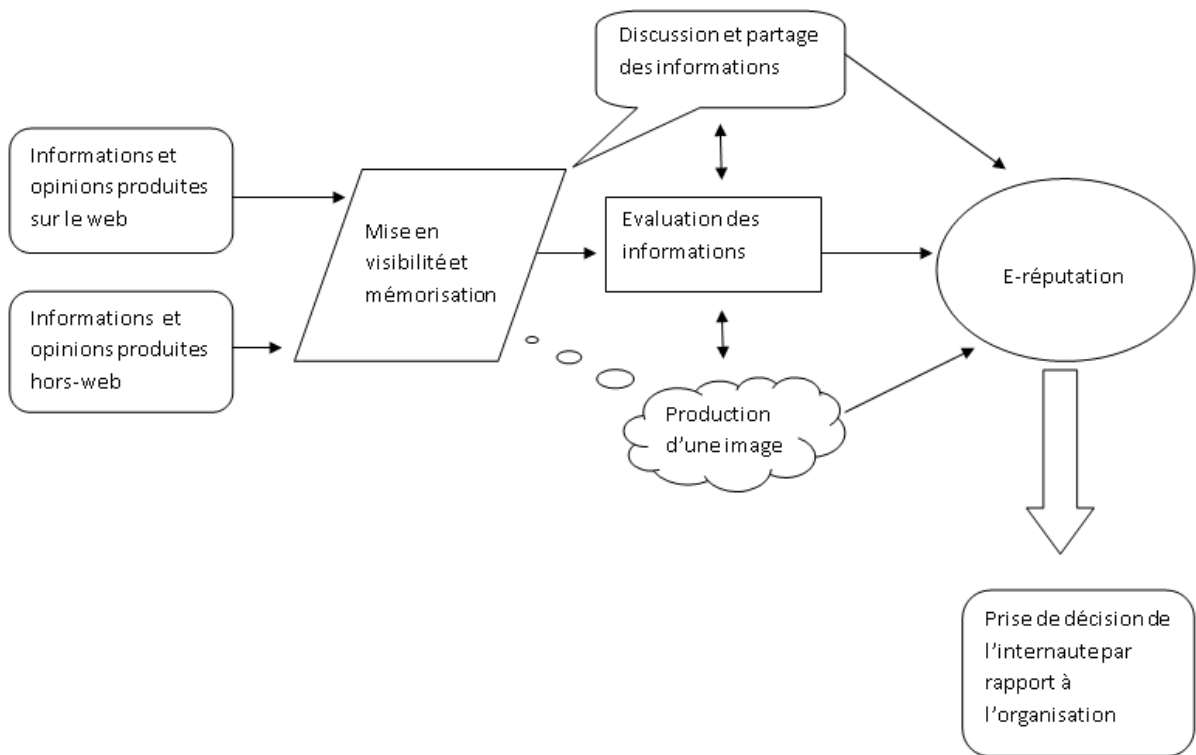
Discussion et partage des informations

Informations et opinions produites sur le web

Informations et opinions produites hors-web

Mise en visibilité et mémorisation

Evaluation des informations

E-réputation

Production d'une image

Prise de décision de l'internaute par rapport à l'organisation